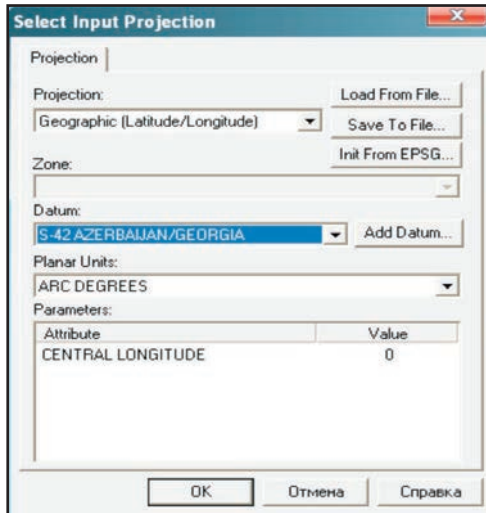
Select Input Projection

Projection

Projection:

Geographic (Latitude/Longitude)

Load From File...

Save To File...

Init From EPSG...

Zone:

Datum:

S-42 AZERBAIJAN/GEORGIA

Add Datum...

Planar Units:

ARC DEGREES

Parameters:

| Attribute | Value |
|---|---|
| CENTRAL LONGITUDE | 0 |

OK

Отмена

Справка